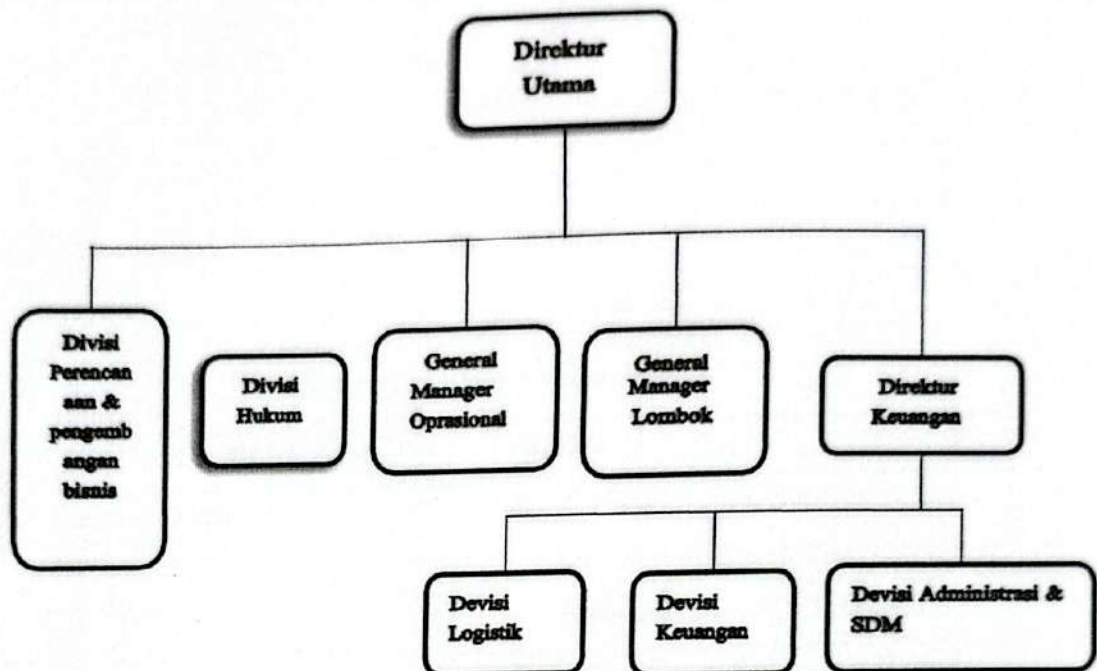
Direktur Utama

Divisi Perencanaan & pengembangan bisnis

Divisi Hukum

General Manager Oprasional

General Manager Lombok

Direktur Keuangan

Devisi Logistik

Devisi Keuangan

Devisi Administrasi & SDM